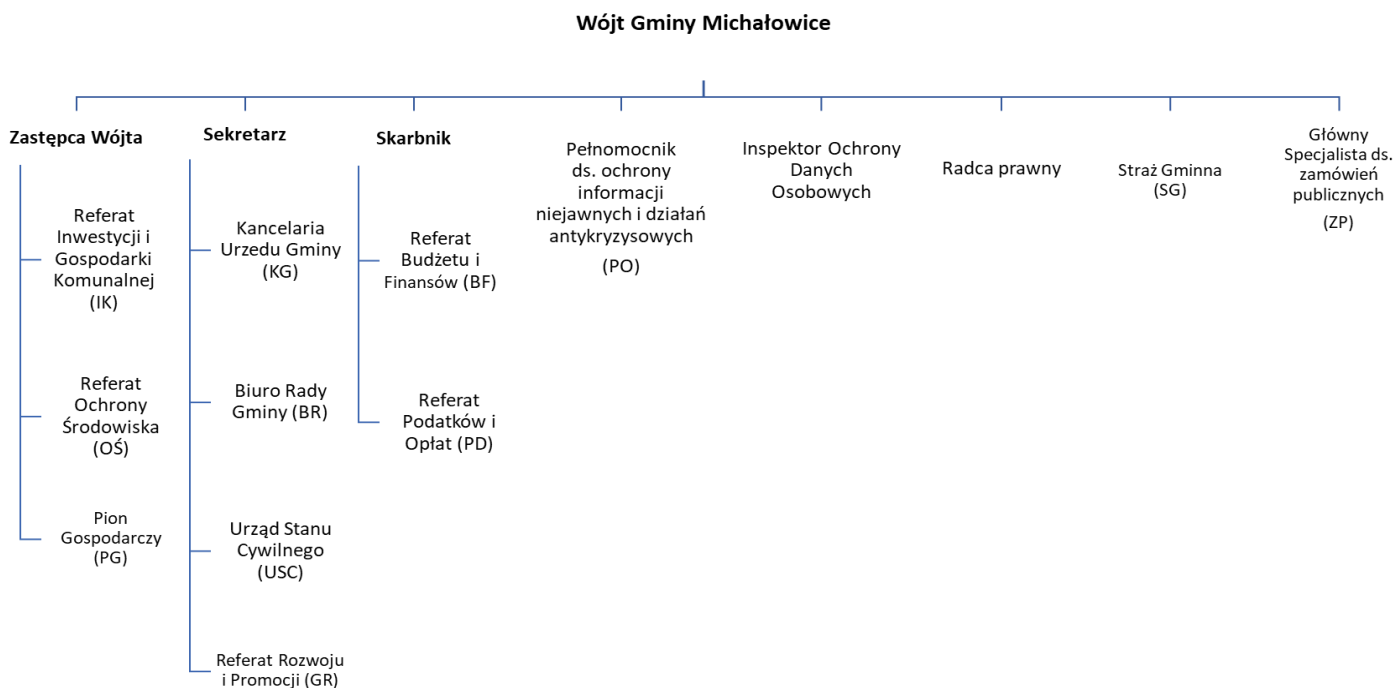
Wójt Gminy Michałowice

Zastępca Wójta

Referat Inwestycji i Gospodarki Komunalnej (IK)

Referat Ochrony Środowiska (OŚ)

Pion Gospodarczy (PG)

Sekretarz

Kancelaria Urzedu Gminy (KG)

Biuro Rady Gminy (BR)

Urząd Stanu Cywilnego (USC)

Referat Rozwoju i Promocji (GR)

Skarbnik

Referat Budżetu i Finansów (BF)

Referat Podatków i Opłat (PD)

Pełnomocnik ds. ochrony informacji niejawnych i działań antykryzysowych (PO)

Inspektor Ochrony Danych Osobowych

Radca prawny

Straż Gminna (SG)

Główny Specjalista ds. zamówień publicznych (ZP)